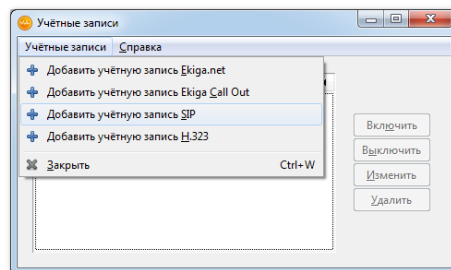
Учётные записи

Учётные записи Справка

Добавить учётную запись Ekiga.net
Добавить учётную запись Ekiga Call Out
Добавить учётную запись SIP
Добавить учётную запись H.323
Закрыть Ctrl+W

Включить
Выключить
Изменить
Удалить